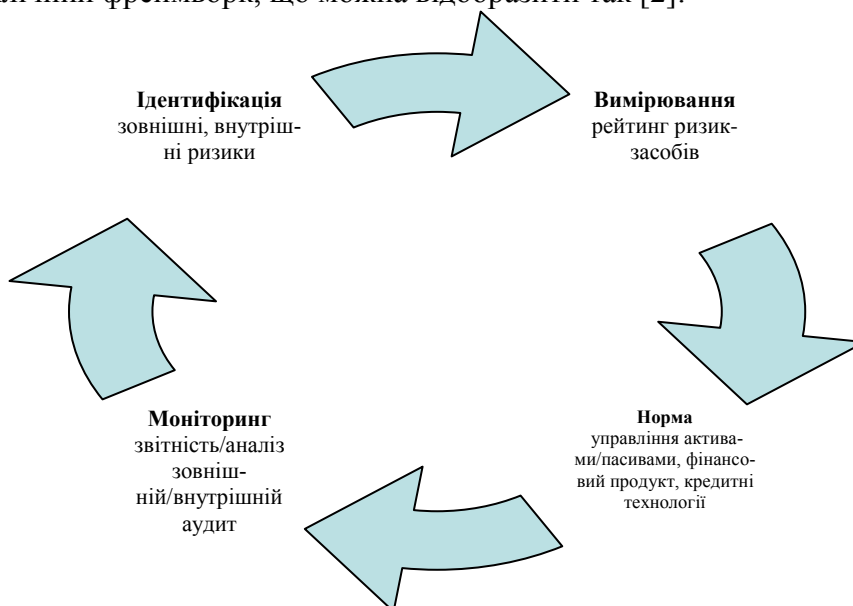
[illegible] фреймворк, що можна відобразити так [2].

**Ідентифікація**
зовнішні, внутрішні ризики

**Вимірювання**
рейтинг ризик-засобів

**Норма**
управління активами/пасивами, фінансовий продукт, кредитні технології

**Моніторинг**
звітність/аналіз зовнішній/внутрішній аудит